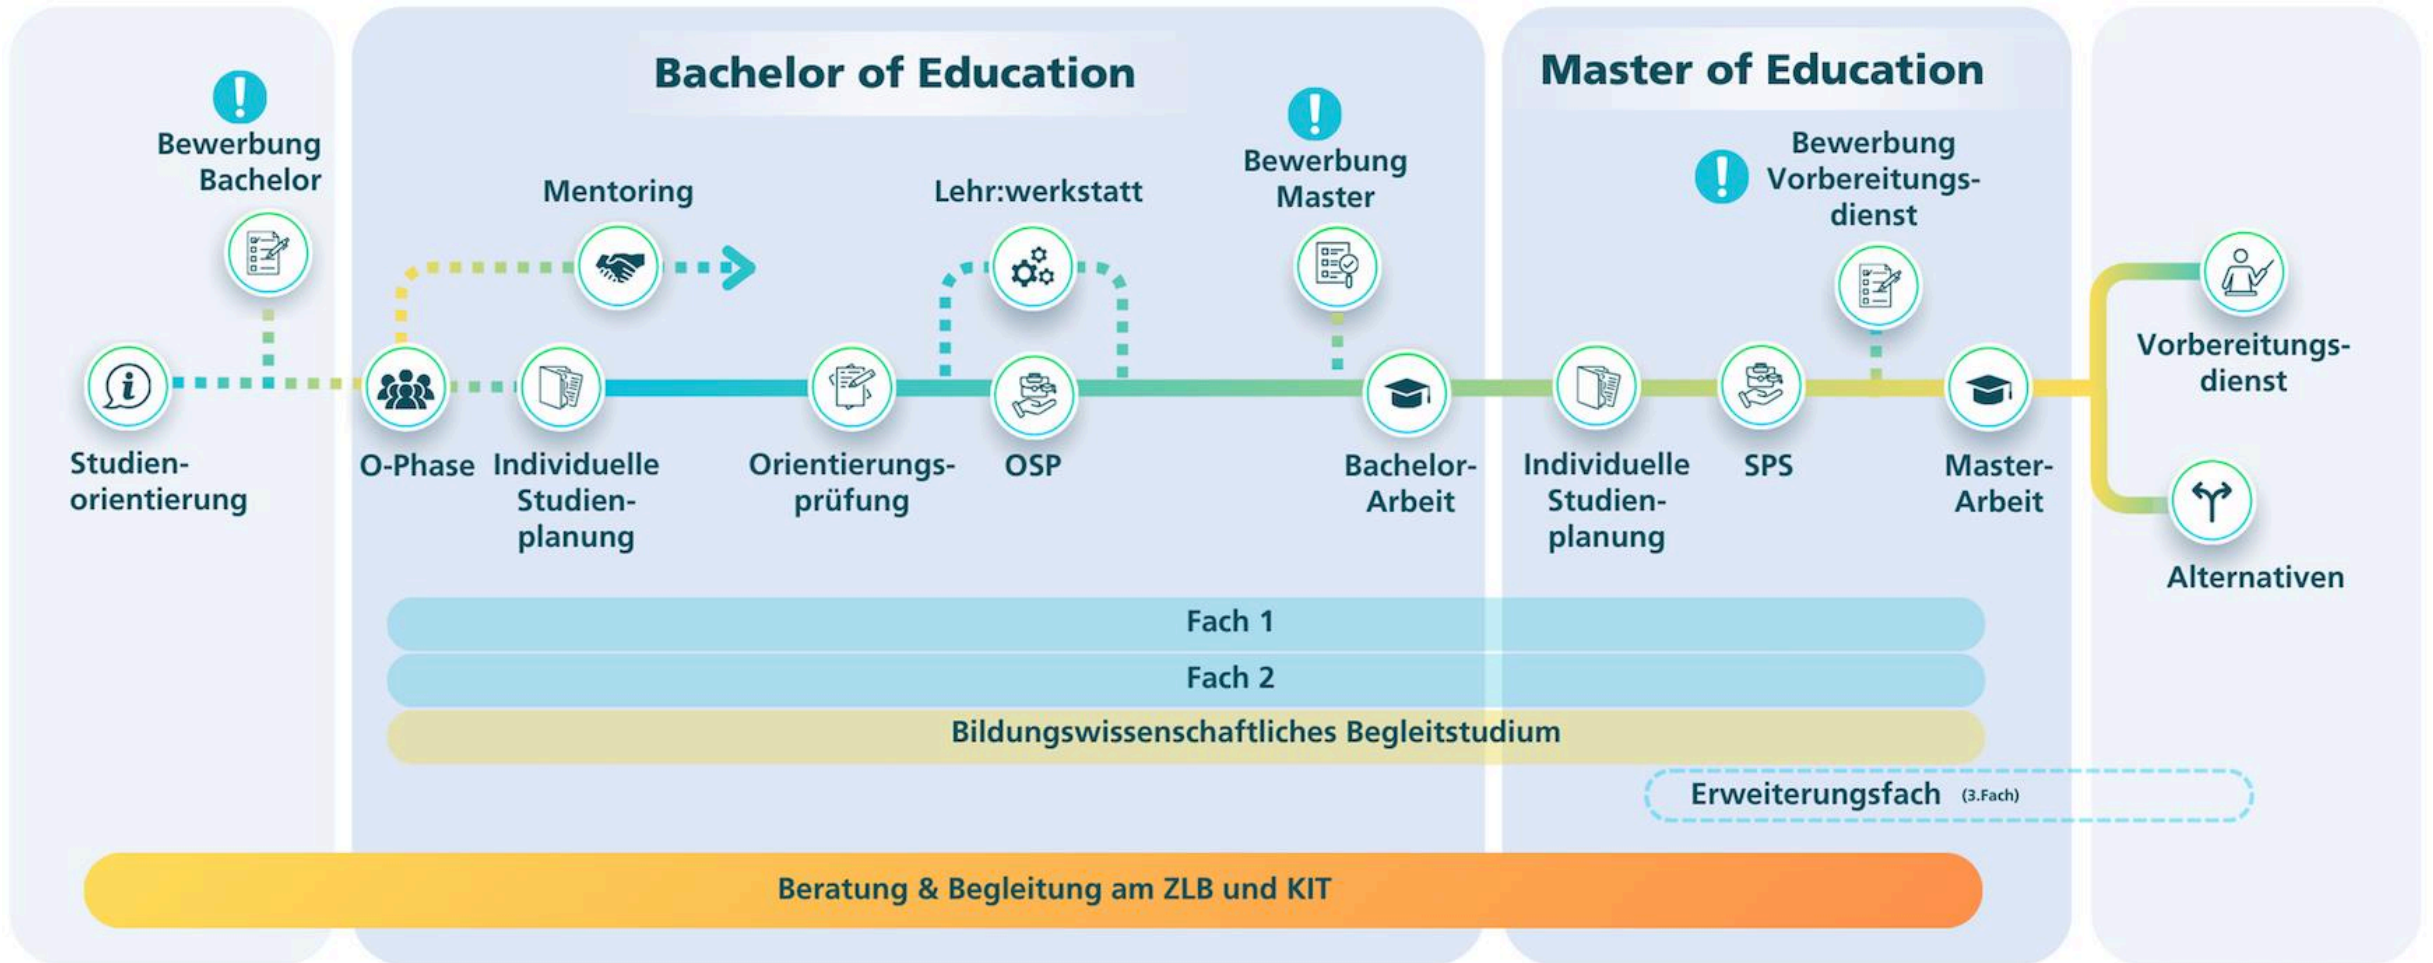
Bachelor of Education

Master of Education

Bewerbung Bachelor

Mentoring

Lehr:werkstatt

Bewerbung Master

Bewerbung Vorbereitungsdienst

Studienorientierung

O-Phase

Individuelle Studienplanung

Orientierungsprüfung

OSP

Bachelor-Arbeit

Individuelle Studienplanung

SPS

Master-Arbeit

Vorbereitungsdienst

Alternativen

Fach 1

Fach 2

Bildungswissenschaftliches Begleitstudium

Erweiterungsfach (3.Fach)

Beratung & Begleitung am ZLB und KIT